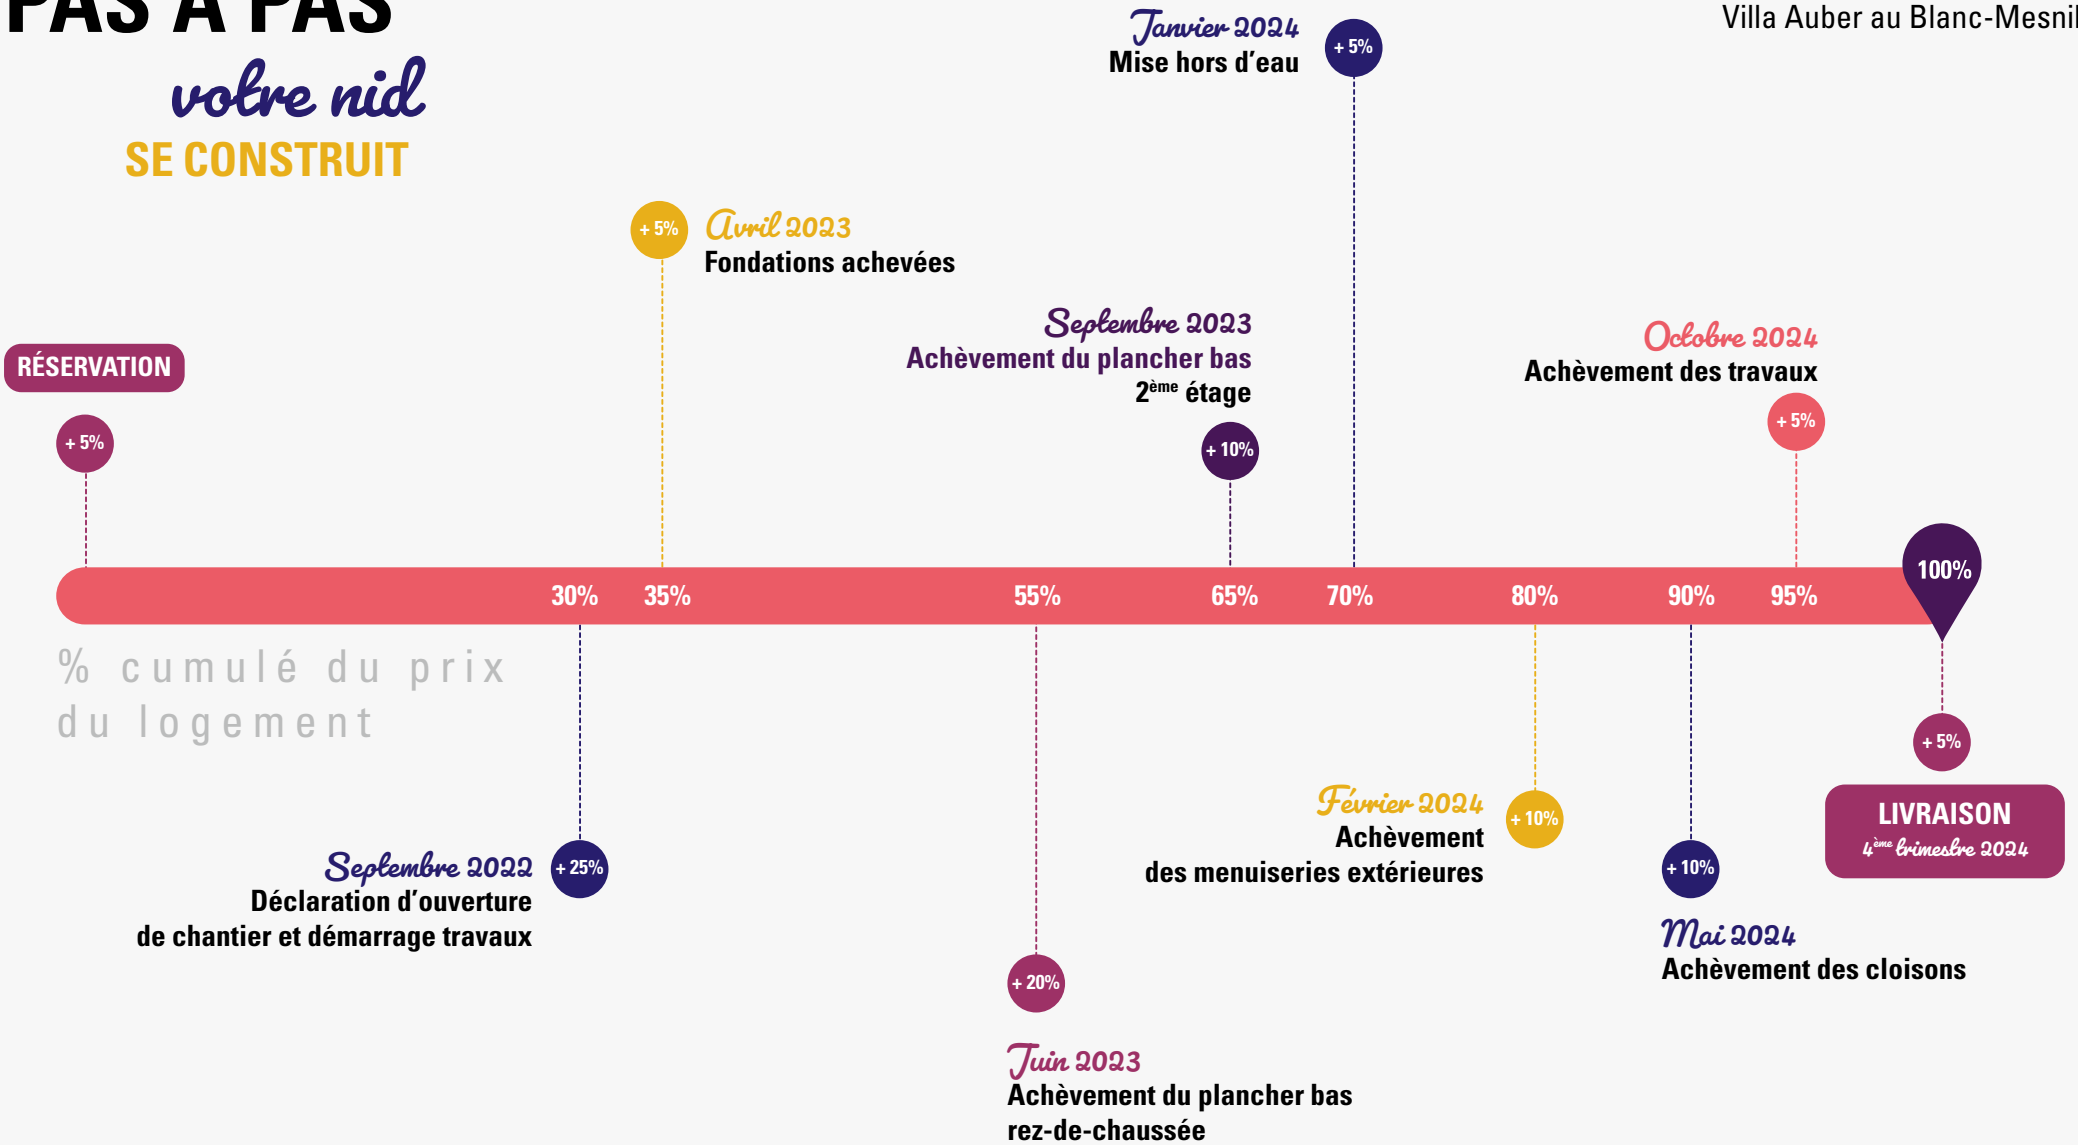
PAS À PAS
votre nid
SE CONSTRUIT

Villa Auber au Blanc-Mesnil

RÉSERVATION
+ 5%

+ 5%
Avril 2023
Fondations achevées

Septembre 2023
Achèvement du plancher bas
$2^{ème}$ étage
+ 10%

Janvier 2024
Mise hors d'eau
+ 5%

Octobre 2024
Achèvement des travaux
+ 5%

30% 35% 55% 65% 70% 80% 90% 95% 100%

% cumulé du prix du logement

Septembre 2022
Déclaration d'ouverture de chantier et démarrage travaux
+ 25%

+ 20%
Juin 2023
Achèvement du plancher bas rez-de-chaussée

Février 2024
Achèvement des menuiseries extérieures
+ 10%

+ 10%
Mai 2024
Achèvement des cloisons

+ 5%
LIVRAISON
$4^{ème}$ trimestre 2024